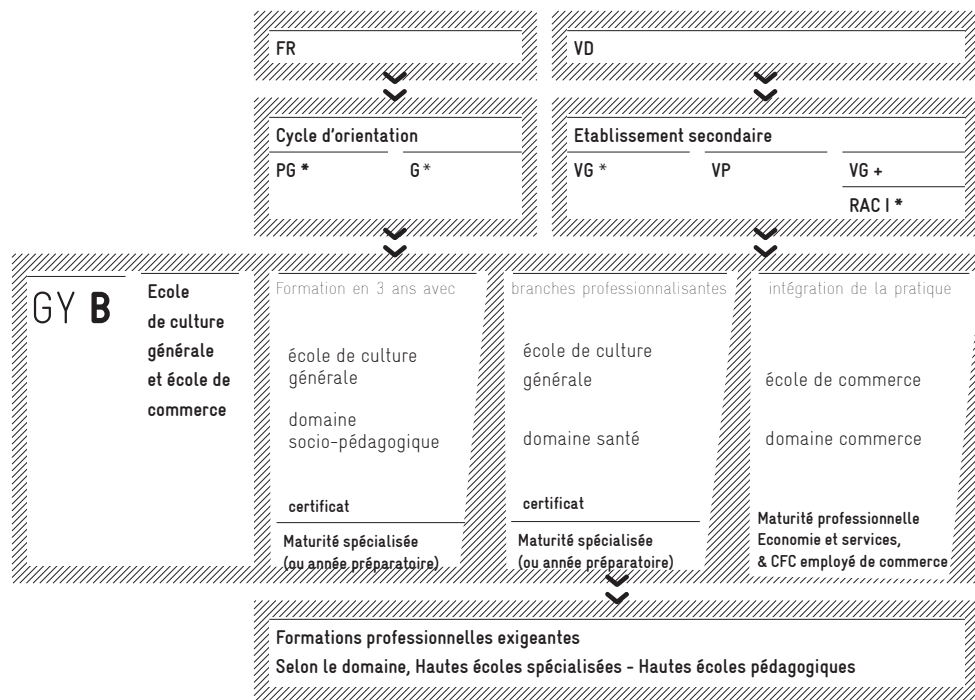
FR

VD

Cycle d'orientation

PG *

G *

Etablissement secondaire

VG *

VP

VG +

RAC I *

GY B

Ecole de culture générale et école de commerce

Formation en 3 ans avec

école de culture générale

domaine socio-pédagogique

certificat

Maturité spécialisée (ou année préparatoire)

branches professionnalisantes

école de culture générale

domaine santé

certificat

Maturité spécialisée (ou année préparatoire)

intégration de la pratique

école de commerce

domaine commerce

Maturité professionnelle Economie et services, & CFC employé de commerce

Formations professionnelles exigeantes

Selon le domaine, Hautes écoles spécialisées - Hautes écoles pédagogiques